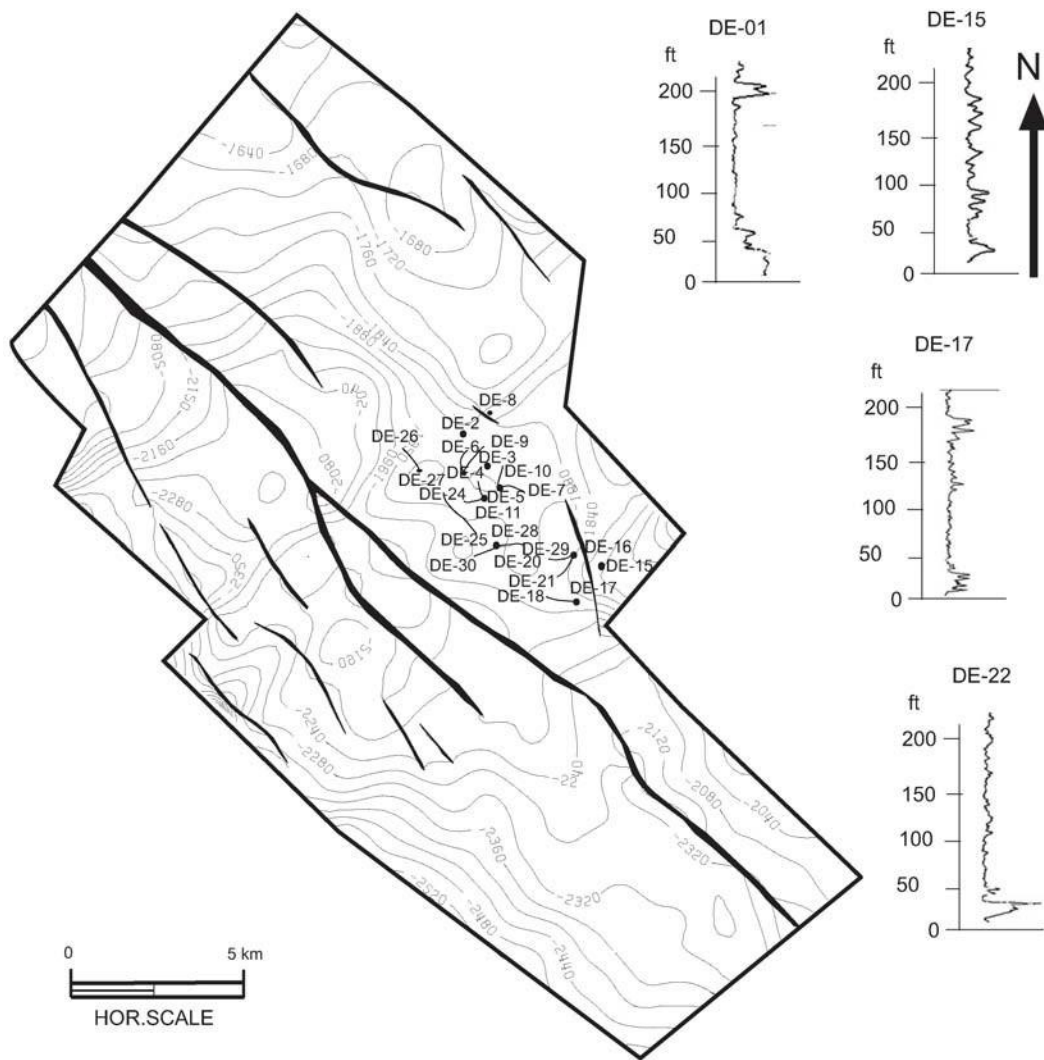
DE-01
ft
200
150
100
50
0

DE-15
ft
200
150
100
50
0

N

DE-17
ft
200
150
100
50
0

DE-22
ft
200
150
100
50
0

-1640
-1680
-1680
-1720
-1760
-1800
-1840
-2080
-2120
-2160
-2040
-2080
-1960
-2280
-2120
-2180
-2220
-2280
-2240
-2120
-2080
-2040
-2360
-2320
-2320
-2400
-2440
-2320
-1880

DE-8
DE-2
DE-26
DE-6
DE-9
DE-3
DE-4
DE-10
DE-27
DE-24
DE-5
DE-7
DE-11
DE-28
DE-25
DE-29
DE-16
DE-30
DE-20
DE-15
DE-21
DE-17
DE-18

0
5 km
HOR.SCALE